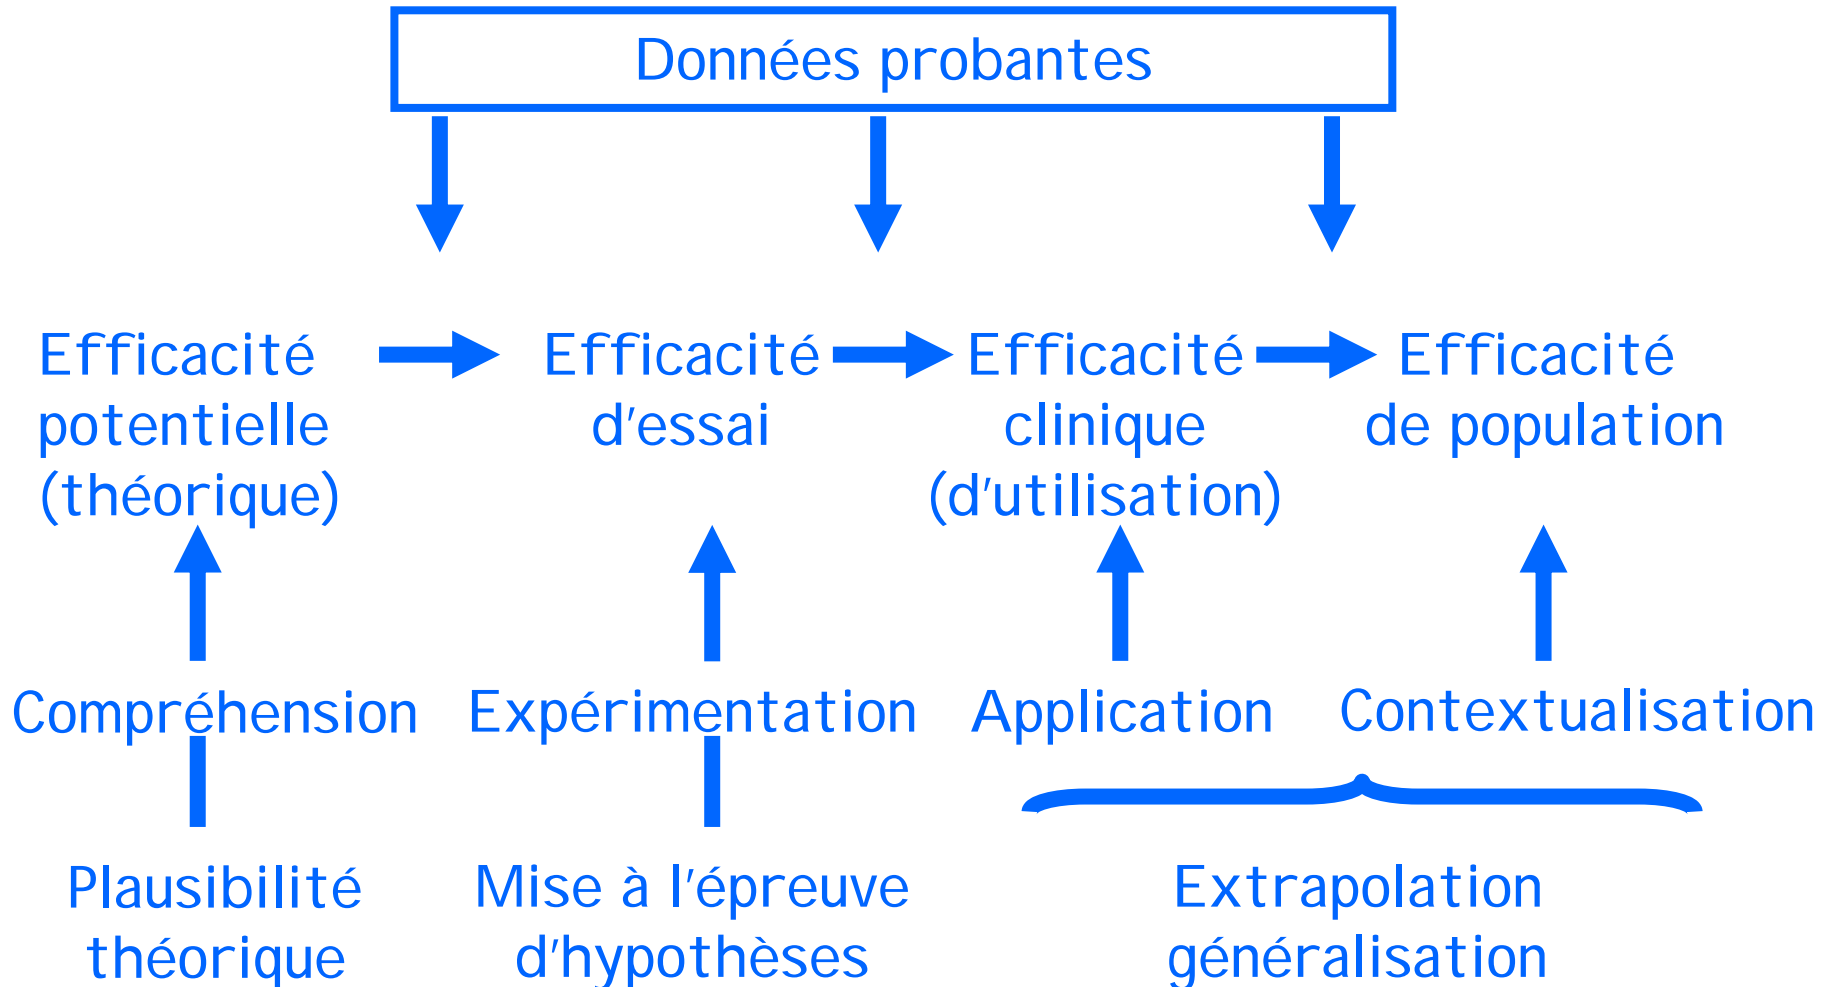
Données probantes

Efficacité potentielle (théorique)

Efficacité d'essai

Efficacité clinique (d'utilisation)

Efficacité de population

Compréhension

Expérimentation

Application

Contextualisation

Plausibilité théorique

Mise à l'épreuve d'hypothèses

Extrapolation généralisation